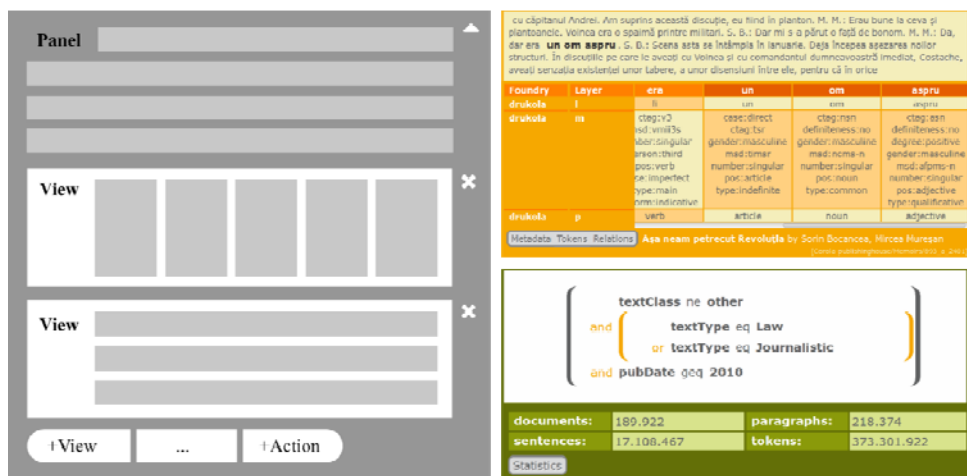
Panel

View

View

+View ... +Action

cu căpitanul Andrei. Am suprins această discuție, eu fiind în planton. M. M.: Erau bune la ceva și plantoanele. Voinea era o spaimă printre militari. S. B.: Dar mi s-a părut o față de bonom. M. M.: Da, dar era **un om aspru** . G. B.: Scena asta se întâmpla în ianuarie. Deja începea așezarea noilor structuri. În discuțiile pe care le aveați cu Voinea și cu comandantul dumneavoastră imediat, Costache, aveați senzația existenței unor tabere, a unor disensiuni între ele, pentru că în orice

| Foundry | Layer | era | un | om | aspru |
|---|---|---|---|---|---|
| drukola | l | fi | un | om | aspru |
| drukola | m | ctag:v3 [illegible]sd:vmii3s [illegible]mber:singular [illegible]erson:third pos:verb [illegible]se:impefect type:main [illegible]orm:indicative | case:direct ctag:tsr gender:masculine mad:timar number:singular pos:article type:indefinite | ctag:nsn definiteness:no gender:masculine mad:ncms-n number:singular pos:noun type:common | ctag:asn definiteness:no degree:positive gender:masculine mad:afpms-n number:singular pos:adjective type:qualificative |
| drukola | p | verb | article | noun | adjective |

Metadata Tokens Relations **Așa neam petrecut Revoluția** by Sorin Bocancea, Mircea Mureșan
[Corola publishinghouse/Humanitas/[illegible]

textClass ne other
and ( textType eq Law
or textType eq Journalistic )
and pubDate geq 2010

| documents: | 189.922 | paragraphs: | 218.374 |
|---|---|---|---|
| sentences: | 17.108.467 | tokens: | 373.301.922 |

Statistics